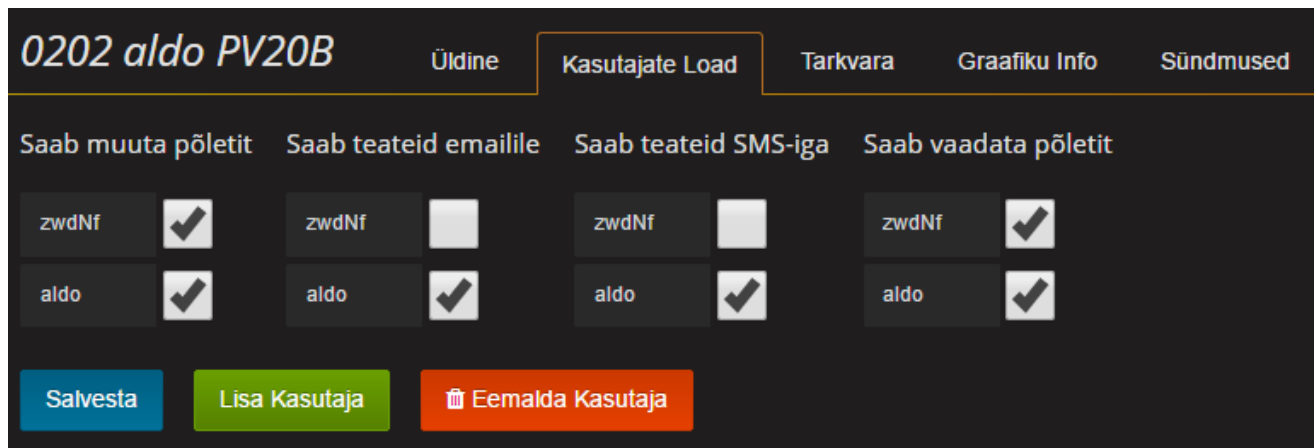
0202 aldo PV20B

Üldine Kasutajate Load Tarkvara Graafiku Info Sündmused

Saab muuta põletit
zwdNf
aldo

Saab teateid emailile
zwdNf
aldo

Saab teateid SMS-iga
zwdNf
aldo

Saab vaadata põletit
zwdNf
aldo

Salvesta Lisa Kasutaja Eemalda Kasutaja